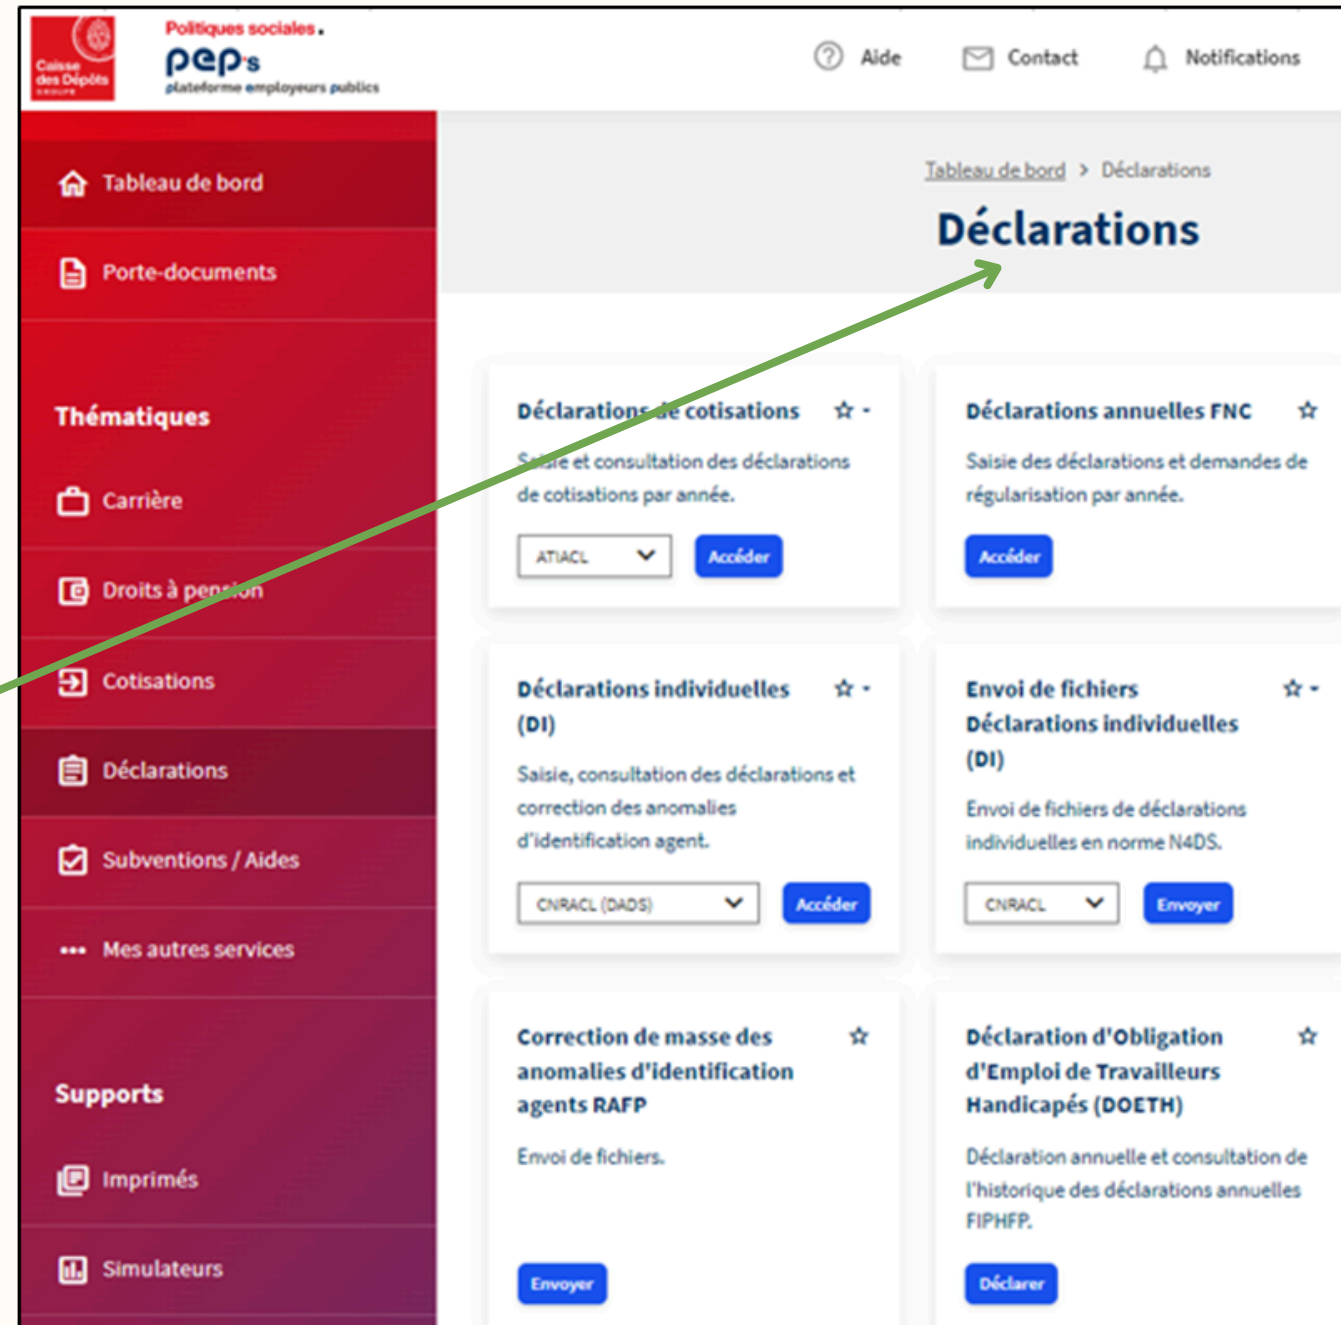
Caisse des Dépôts GROUPE

Politiques sociales.
pep's
plateforme employeurs publics

Aide
Contact
Notifications

Tableau de bord
Porte-documents

Thématiques
Carrière
Droits à pension
Cotisations
Déclarations
Subventions / Aides
Mes autres services

Supports
Imprimés
Simulateurs

Tableau de bord > Déclarations

Déclarations

Déclarations de cotisations
Saisie et consultation des déclarations de cotisations par année.
ATIACL
Accéder

Déclarations annuelles FNC
Saisie des déclarations et demandes de régularisation par année.
Accéder

Déclarations individuelles (DI)
Saisie, consultation des déclarations et correction des anomalies d'identification agent.
CNRACL (DADS)
Accéder

Envoi de fichiers Déclarations individuelles (DI)
Envoi de fichiers de déclarations individuelles en norme N4DS.
CNRACL
Envoyer

Correction de masse des anomalies d'identification agents RAFP
Envoi de fichiers.
Envoyer

Déclaration d'Obligation d'Emploi de Travailleurs Handicapés (DOETH)
Déclaration annuelle et consultation de l'historique des déclarations annuelles FIPHFP.
Déclarer